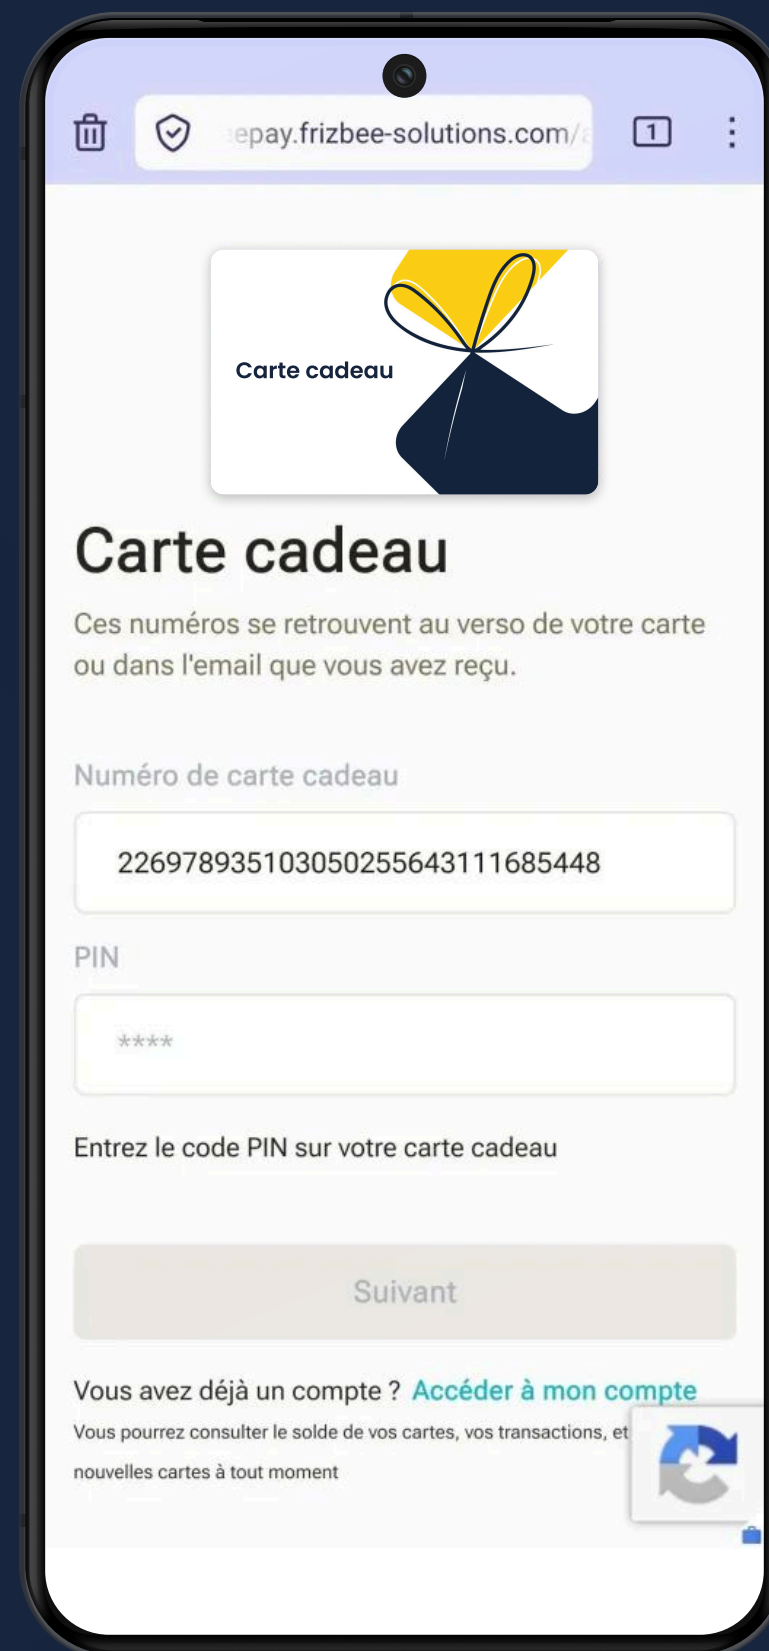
epay.frizbee-solutions.com/

1

Carte cadeau

Carte cadeau

Ces numéros se retrouvent au verso de votre carte ou dans l'email que vous avez reçu.

Numéro de carte cadeau

2269789351030502556431116854​48

PIN

****

Entrez le code PIN sur votre carte cadeau

Suivant

Vous avez déjà un compte ? Accéder à mon compte

Vous pourrez consulter le solde de vos cartes, vos transactions, et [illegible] nouvelles cartes à tout moment